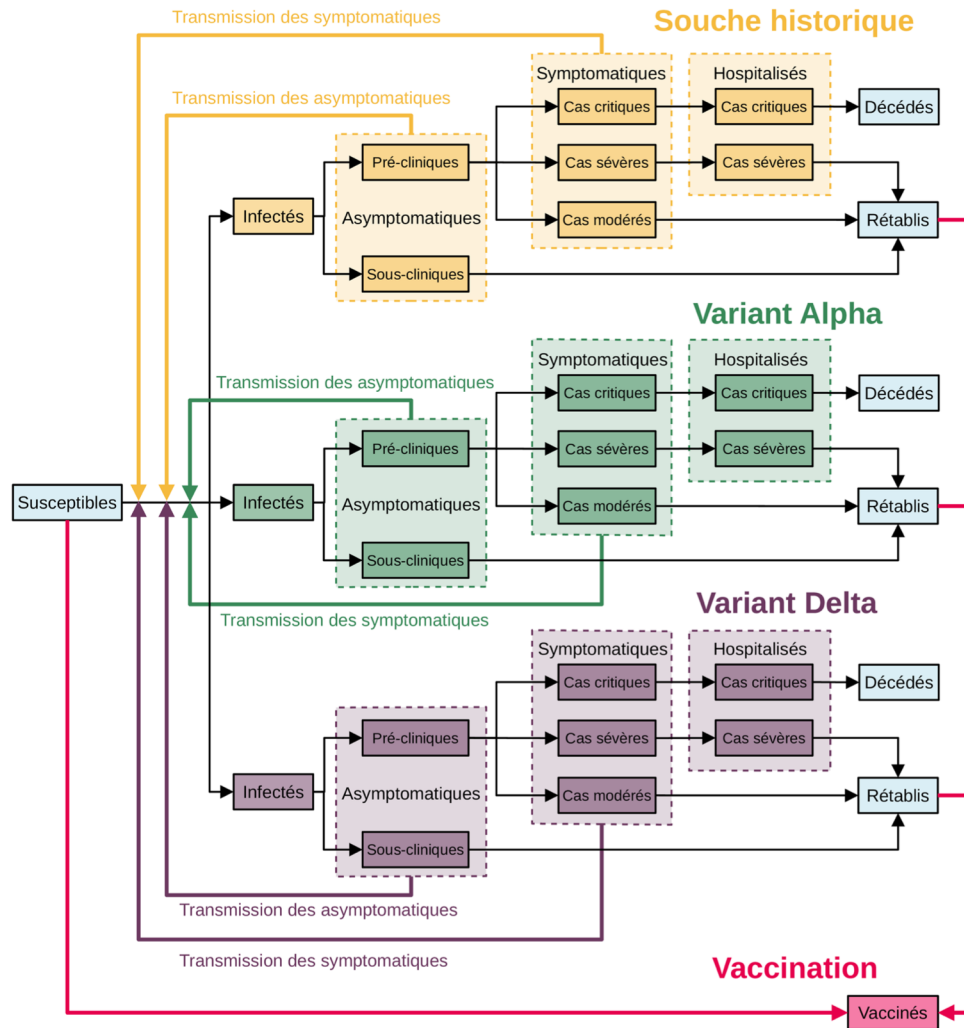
Transmission des symptomatiques

Souche historique

Transmission des asymptomatiques

Symptomatiques

Hospitalisés

Cas critiques

Cas critiques

Décédés

Pré-cliniques

Cas sévères

Cas sévères

Infectés

Asymptomatiques

Cas modérés

Rétablis

Sous-cliniques

Variant Alpha

Symptomatiques

Hospitalisés

Transmission des asymptomatiques

Cas critiques

Cas critiques

Décédés

Pré-cliniques

Cas sévères

Cas sévères

Susceptibles

Infectés

Asymptomatiques

Cas modérés

Rétablis

Sous-cliniques

Transmission des symptomatiques

Variant Delta

Symptomatiques

Hospitalisés

Cas critiques

Cas critiques

Décédés

Pré-cliniques

Cas sévères

Cas sévères

Infectés

Asymptomatiques

Cas modérés

Rétablis

Sous-cliniques

Transmission des asymptomatiques

Transmission des symptomatiques

Vaccination

Vaccinés